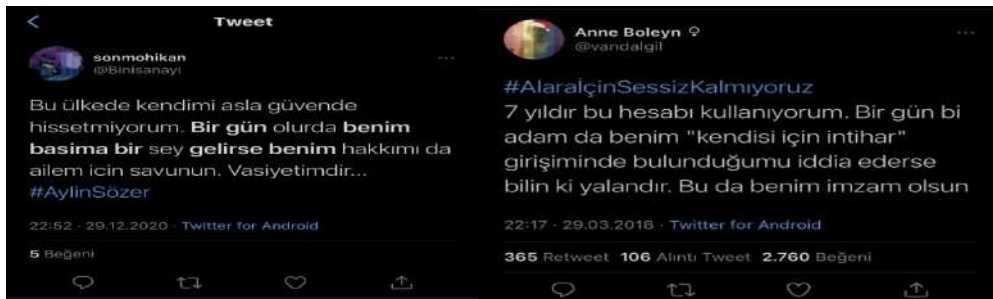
Tweet

sonmohikan
@Binlsanayi

Bu ülkede kendimi asla güvende hissetmiyorum. Bir gün olurda benim basima bir sey gelirse benim hakkımı da ailem icin savunun. Vasiyetimdir... #AylinSözer

22:52 · 29.12.2020 · Twitter for Android

5 Beğeni

Anne Boleyn ♀
@vandalgil

#AlaraİçinSessizKalmıyoruz
7 yıldır bu hesabı kullanıyorum. Bir gün bi adam da benim "kendisi için intihar" girişiminde bulunduğumu iddia ederse bilin ki yalandır. Bu da benim imzam olsun

22:17 · 29.03.2018 · Twitter for Android

365 Retweet 106 Alıntı Tweet 2.760 Beğeni